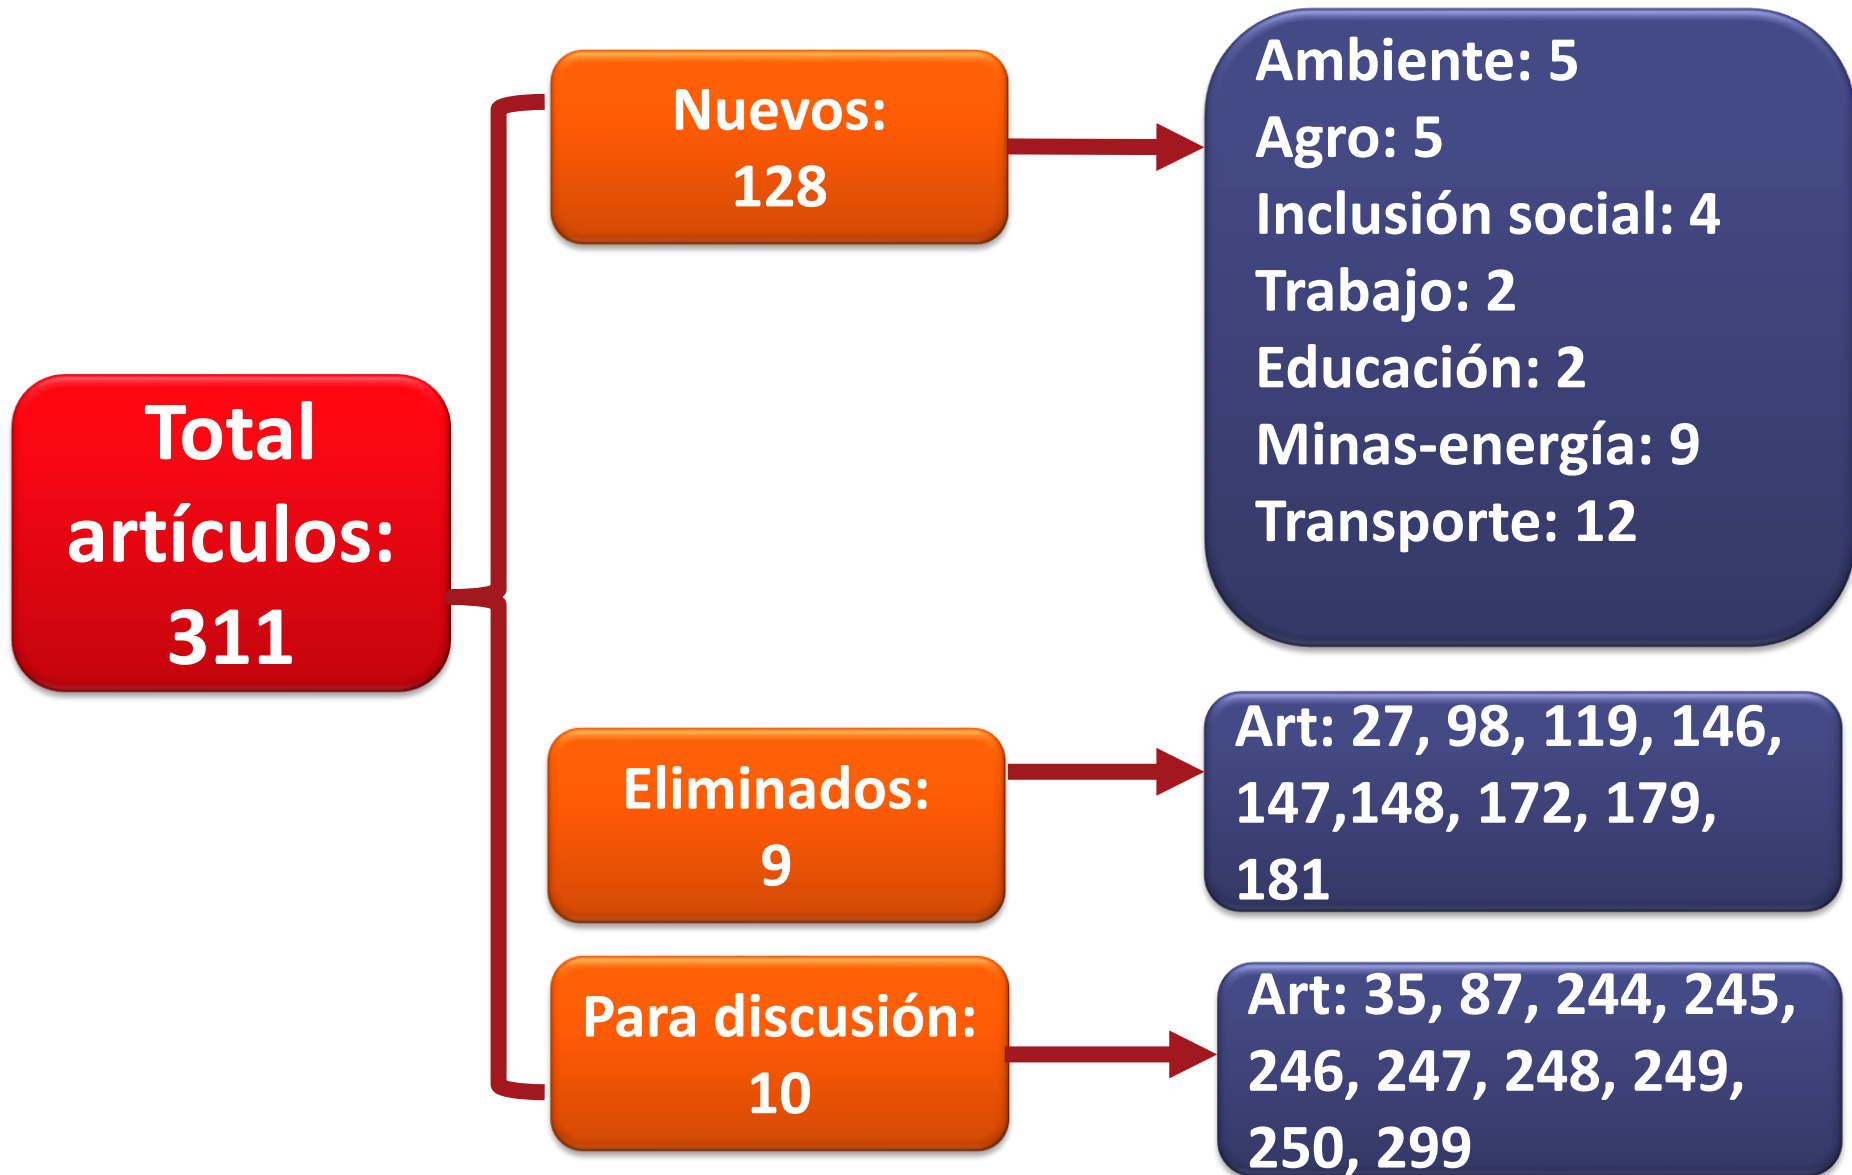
Total artículos: 311

Nuevos: 128

Ambiente: 5
Agro: 5
Inclusión social: 4
Trabajo: 2
Educación: 2
Minas-energía: 9
Transporte: 12

Eliminados: 9

Art: 27, 98, 119, 146, 147,148, 172, 179, 181

Para discusión: 10

Art: 35, 87, 244, 245, 246, 247, 248, 249, 250, 299